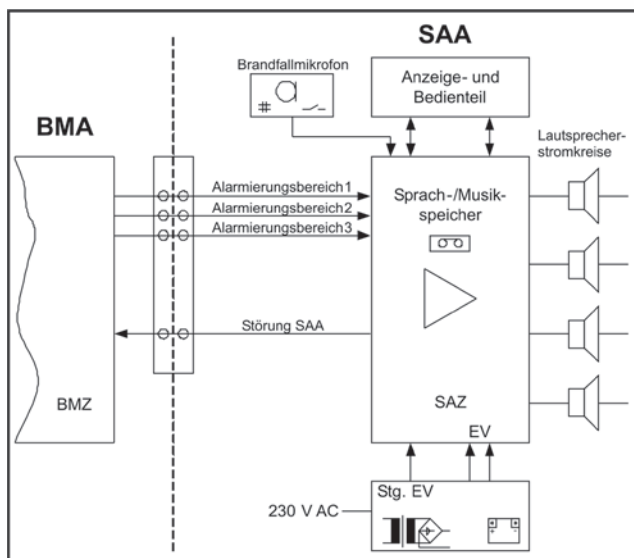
SAA

Brandfallmikrofon

Anzeige- und Bedienteil

BMA

Lautsprecherstromkreise

Alarmierungsbereich1

Alarmierungsbereich2

Alarmierungsbereich3

Sprach-/Musikspeicher

Störung SAA

BMZ

SAZ

EV

Stg. EV

230 V AC